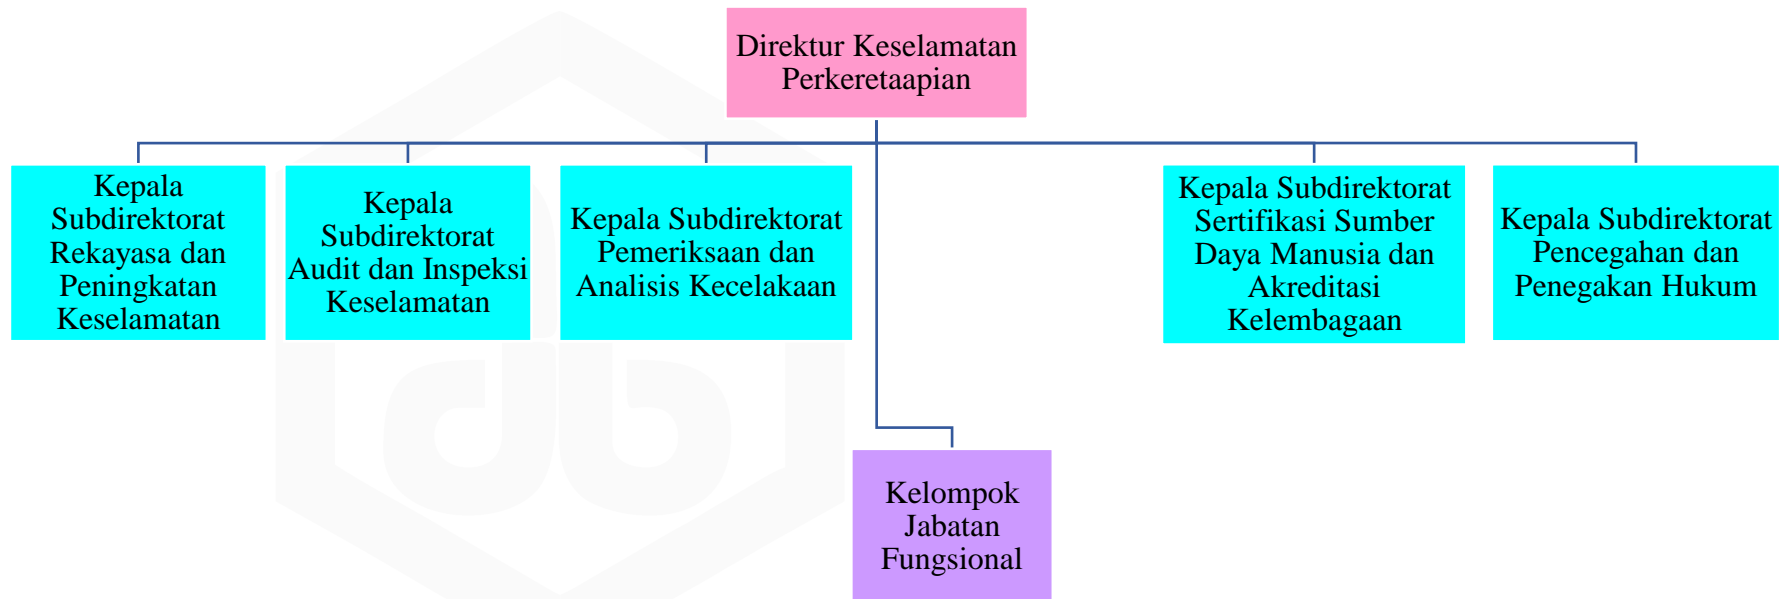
Direktur Keselamatan Perkeretaapian

Kepala Subdirektorat Rekayasa dan Peningkatan Keselamatan

Kepala Subdirektorat Audit dan Inspeksi Keselamatan

Kepala Subdirektorat Pemeriksaan dan Analisis Kecelakaan

Kepala Subdirektorat Sertifikasi Sumber Daya Manusia dan Akreditasi Kelembagaan

Kepala Subdirektorat Pencegahan dan Penegakan Hukum

Kelompok Jabatan Fungsional